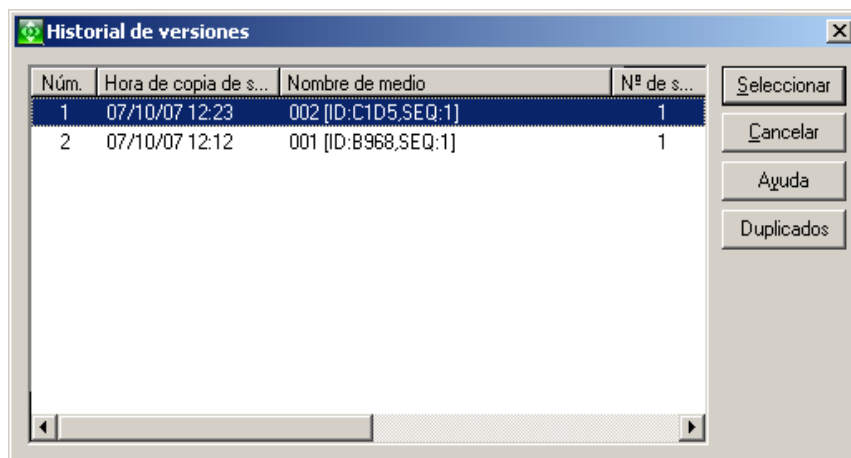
Historial de versiones

| Núm. | Hora de copia de s... | Nombre de medio | Nº de s... |
|---|---|---|---|
| 1 | 07/10/07 12:23 | 002 [ID:C1D5,SEQ:1] | 1 |
| 2 | 07/10/07 12:12 | 001 [ID:B968,SEQ:1] | 1 |

Seleccionar
Cancelar
Ayuda
Duplicados